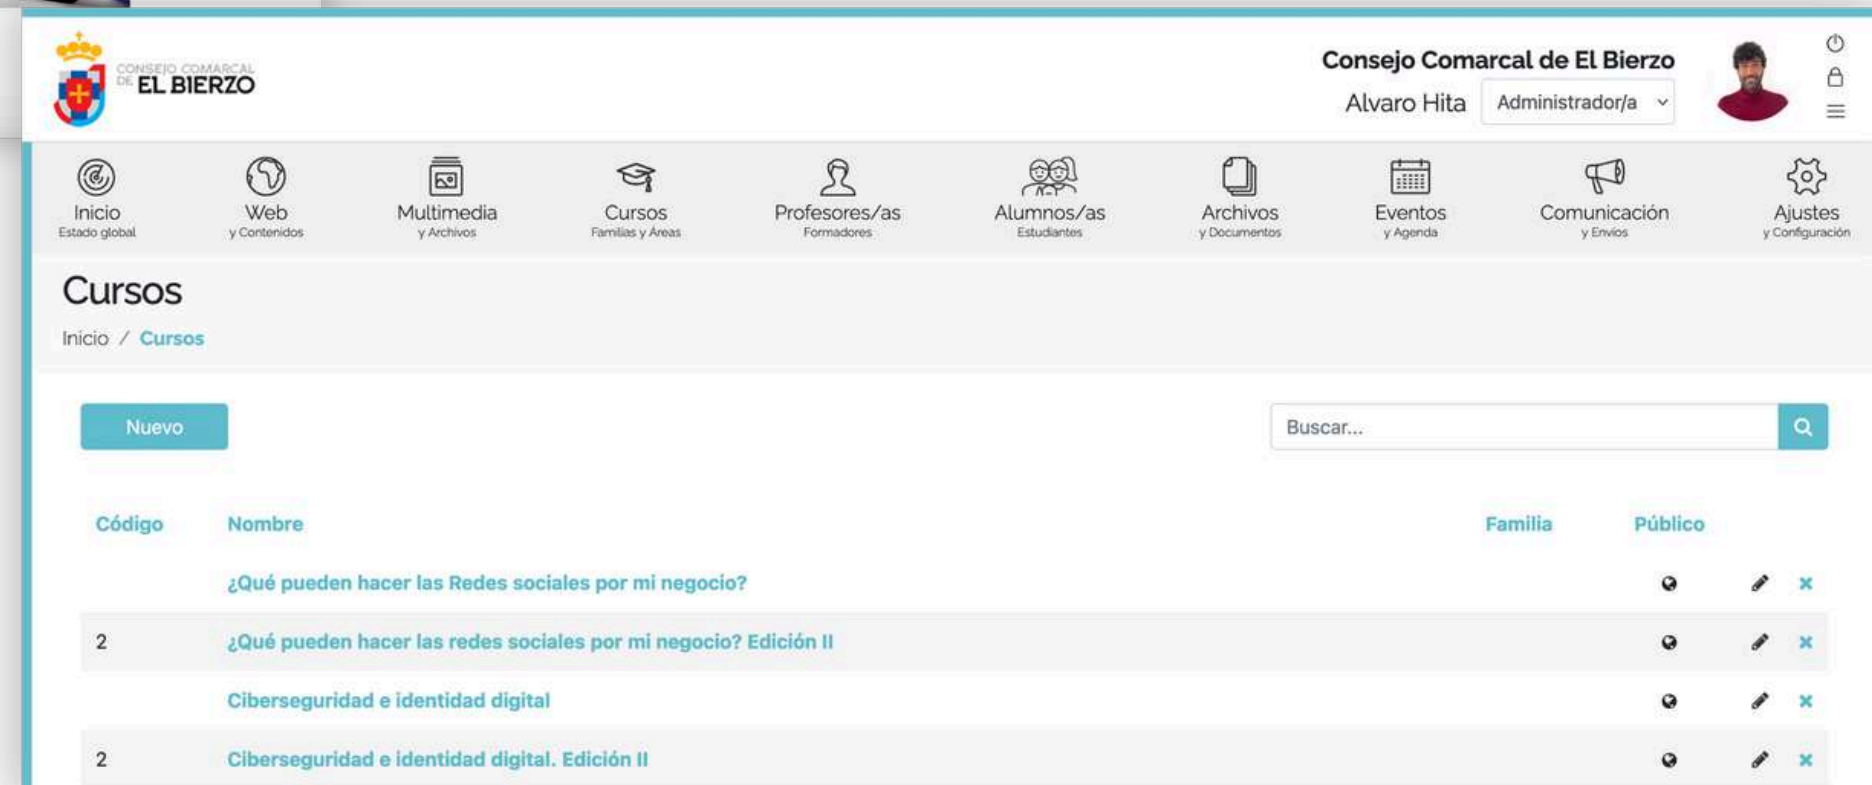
CONSEJO COMARCAL DE EL BIERZO

Consejo Comarcal de El Bierzo
Alvaro Hita Administrador/a

Inicio
Estado global

Web
y Contenidos

Multimedia
y Archivos

Cursos
Familias y Áreas

Profesores/as
Formadores

Alumnos/as
Estudiantes

Archivos
y Documentos

Eventos
y Agenda

Comunicación
y Envíos

Ajustes
y Configuración

Cursos

Inicio / Cursos

Nuevo

Buscar...

| Código | Nombre | Familia | Público |
|---|---|---|---|
| | ¿Qué pueden hacer las Redes sociales por mi negocio? | | |
| 2 | ¿Qué pueden hacer las redes sociales por mi negocio? Edición II | | |
| | Ciberseguridad e identidad digital | | |
| 2 | Ciberseguridad e identidad digital. Edición II | | |